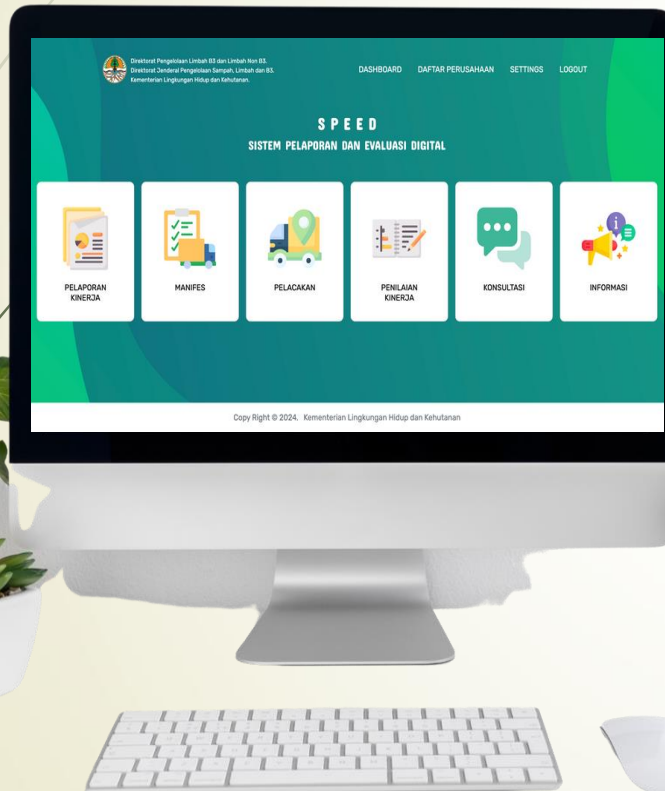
Direktorat Pengelolaan Limbah B3 dan Limbah Non B3.
Direktorat Jenderal Pengelolaan Sampah, Limbah dan B3.
Kementerian Lingkungan Hidup dan Kehutanan.

DASHBOARD DAFTAR PERUSAHAAN SETTINGS LOGOUT

S P E E D
SISTEM PELAPORAN DAN EVALUASI DIGITAL

PELAPORAN KINERJA

MANIFES

PELACAKAN

PENILAIAN KINERJA

KONSULTASI

INFORMASI

Copy Right © 2024. Kementerian Lingkungan Hidup dan Kehutanan